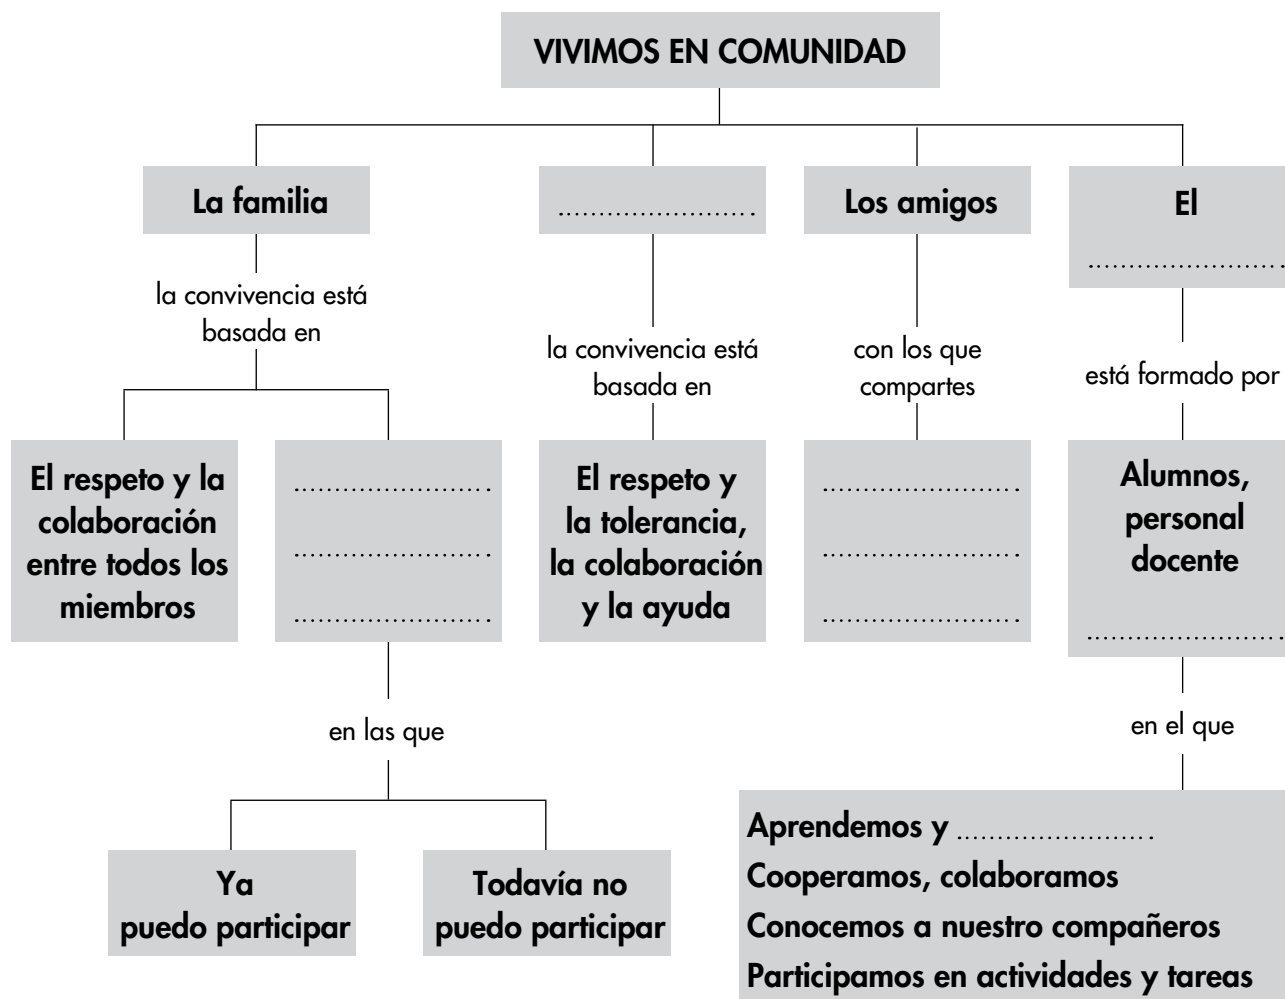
VIVIMOS EN COMUNIDAD

La familia

la convivencia está basada en

El respeto y la colaboración entre todos los miembros

.......................
.......................
.......................

en las que

Ya puedo participar

Todavía no puedo participar

.......................

la convivencia está basada en

El respeto y la tolerancia, la colaboración y la ayuda

Los amigos

con los que compartes

.......................
.......................
.......................

El .......................

está formado por

Alumnos, personal docente .......................

en el que

Aprendemos y .......................
Cooperamos, colaboramos
Conocemos a nuestro compañeros
Participamos en actividades y tareas